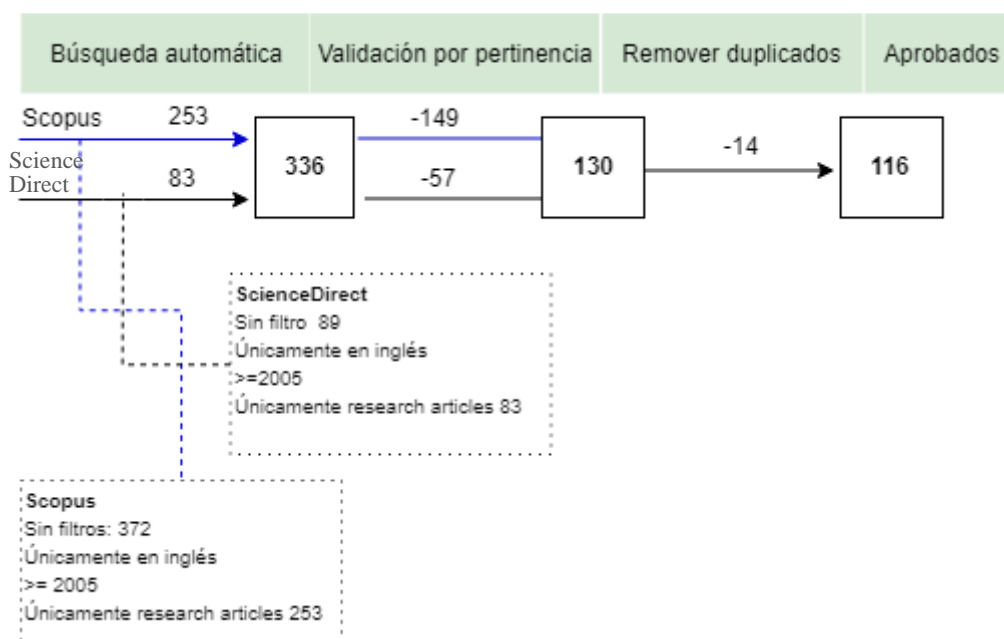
Búsqueda automática

Validación por pertinencia

Remover duplicados

Aprobados

Scopus

253

Science Direct

83

336

-149

-57

130

-14

116

**ScienceDirect**
Sin filtro 89
Únicamente en inglés
>=2005
Únicamente research articles 83

**Scopus**
Sin filtros: 372
Únicamente en inglés
>= 2005
Únicamente research articles 253